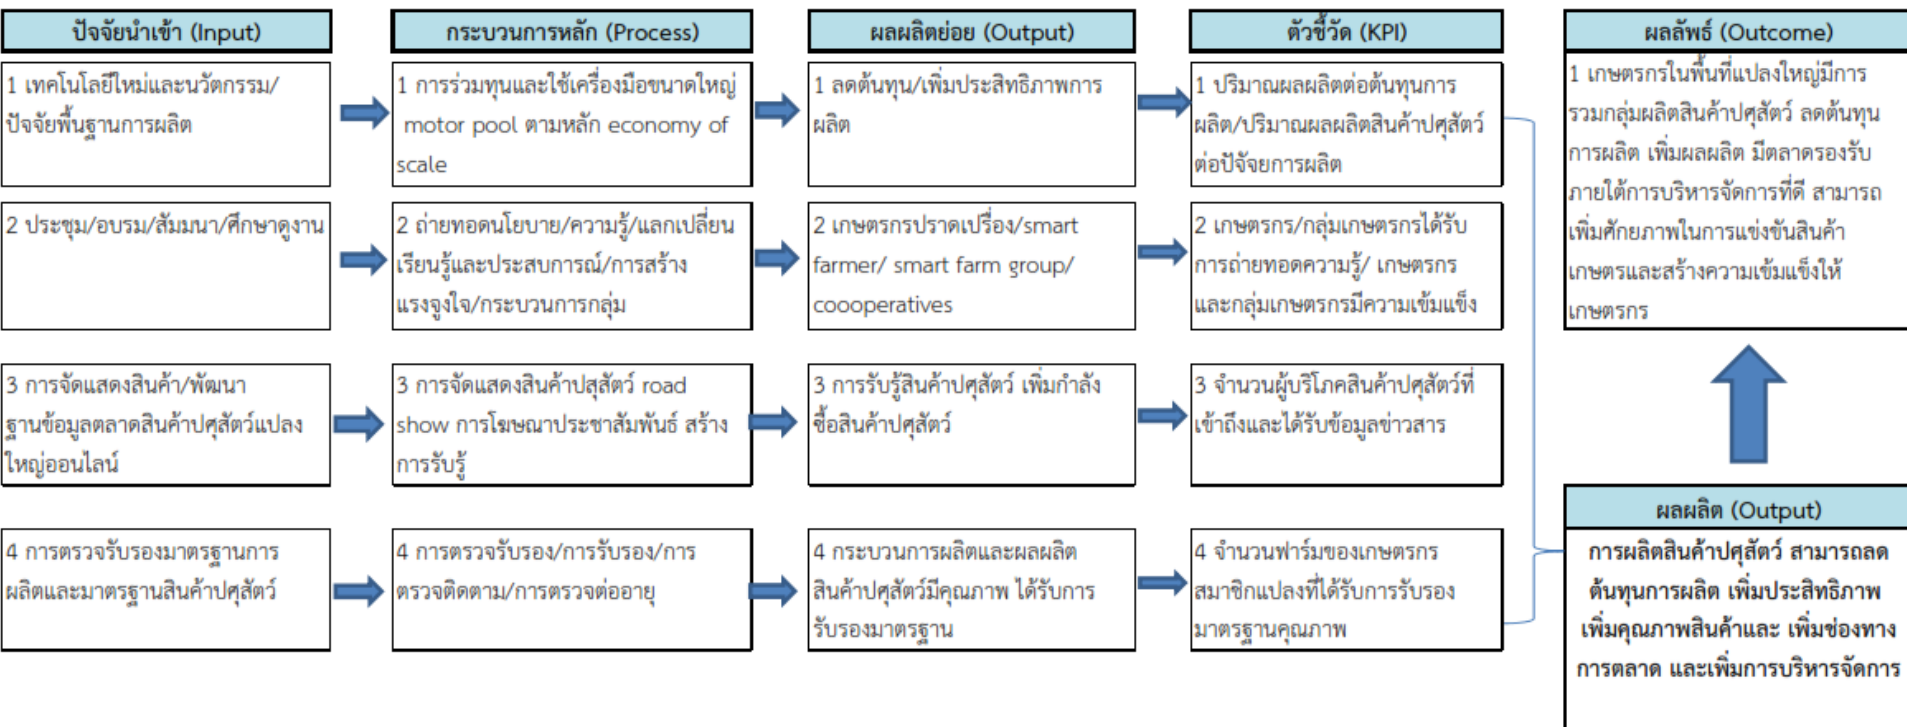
ปัจจัยนำเข้า (Input)

1 เทคโนโลยีใหม่และนวัตกรรม/ปัจจัยพื้นฐานการผลิต

2 ประชุม/อบรม/สัมมนา/ศึกษาดูงาน

3 การจัดแสดงสินค้า/พัฒนาฐานข้อมูลตลาดสินค้าปศุสัตว์แปลงใหญ่ออนไลน์

4 การตรวจรับรองมาตรฐานการผลิตและมาตรฐานสินค้าปศุสัตว์

กระบวนการหลัก (Process)

1 การร่วมทุนและใช้เครื่องมือขนาดใหญ่ motor pool ตามหลัก economy of scale

2 ถ่ายทอดนโยบาย/ความรู้/แลกเปลี่ยนเรียนรู้และประสบการณ์/การสร้างแรงจูงใจ/กระบวนการกลุ่ม

3 การจัดแสดงสินค้าปสุสัตว์ road show การโฆษณาประชาสัมพันธ์ สร้างการรับรู้

4 การตรวจรับรอง/การรับรอง/การตรวจติดตาม/การตรวจต่ออายุ

ผลผลิตย่อย (Output)

1 ลดต้นทุน/เพิ่มประสิทธิภาพการผลิต

2 เกษตรกรปราดเปรื่อง/smart farmer/ smart farm group/ coooperatives

3 การรับรู้สินค้าปศุสัตว์ เพิ่มกำลังซื้อสินค้าปศุสัตว์

4 กระบวนการผลิตและผลผลิตสินค้าปศุสัตว์มีคุณภาพ ได้รับการรับรองมาตรฐาน

ตัวชี้วัด (KPI)

1 ปริมาณผลผลิตต่อต้นทุนการผลิต/ปริมาณผลผลิตสินค้าปศุสัตว์ต่อปัจจัยการผลิต

2 เกษตรกร/กลุ่มเกษตรกรได้รับการถ่ายทอดความรู้/ เกษตรกรและกลุ่มเกษตรกรมีความเข้มแข็ง

3 จำนวนผู้บริโภคสินค้าปศุสัตว์ที่เข้าถึงและได้รับข้อมูลข่าวสาร

4 จำนวนฟาร์มของเกษตรกรสมาชิกแปลงที่ได้รับการรับรองมาตรฐานคุณภาพ

ผลลัพธ์ (Outcome)

1 เกษตรกรในพื้นที่แปลงใหญ่มีการรวมกลุ่มผลิตสินค้าปศุสัตว์ ลดต้นทุนการผลิต เพิ่มผลผลิต มีตลาดรองรับภายใต้การบริหารจัดการที่ดี สามารถเพิ่มศักยภาพในการแข่งขันสินค้าเกษตรและสร้างความเข้มแข็งให้เกษตรกร

ผลผลิต (Output)

การผลิตสินค้าปศุสัตว์ สามารถลดต้นทุนการผลิต เพิ่มประสิทธิภาพ เพิ่มคุณภาพสินค้าและ เพิ่มช่องทางการตลาด และเพิ่มการบริหารจัดการ